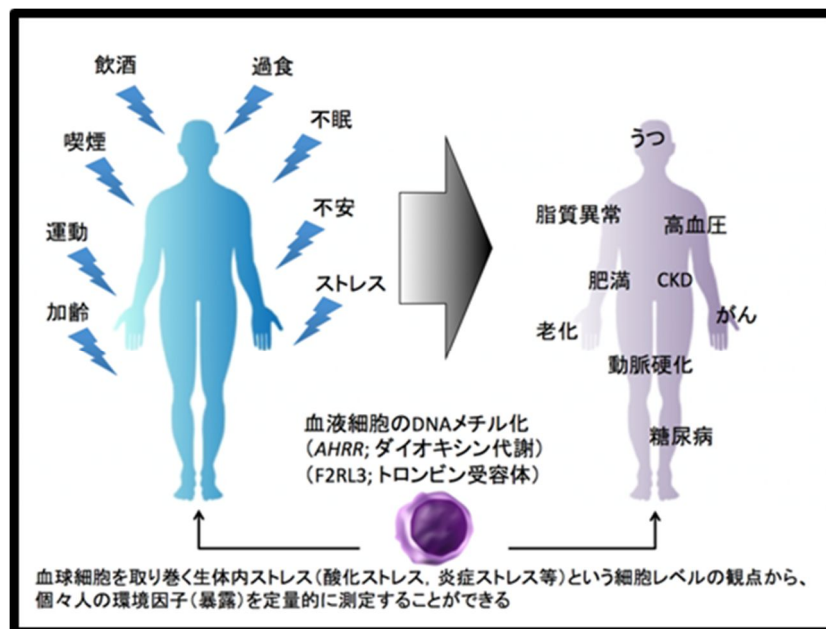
飲酒

過食

喫煙

不眠

運動

不安

加齢

ストレス

うつ

脂質異常

高血圧

肥満

CKD

がん

老化

動脈硬化

糖尿病

血液細胞のDNAメチル化
（AHRR; ダイオキシン代謝）
（F2RL3; トロンビン受容体）

血球細胞を取り巻く生体内ストレス（酸化ストレス，炎症ストレス等）という細胞レベルの観点から、個々人の環境因子（暴露）を定量的に測定することができる